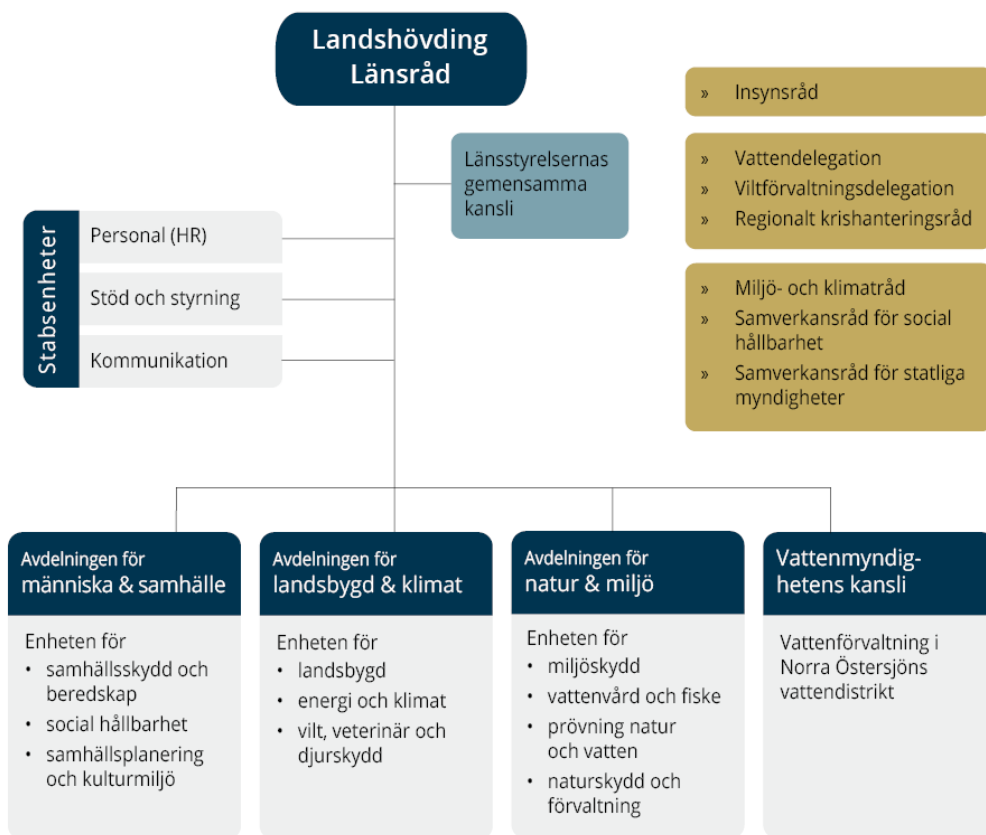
Landshövding
Länsråd

Länsstyrelsernas gemensamma kansli

Stabsenheter
Personal (HR)
Stöd och styrning
Kommunikation

» Insynsråd

» Vattendelegation
» Viltförvaltningsdelegation
» Regionalt krishanteringsråd

» Miljö- och klimatråd
» Samverkansråd för social hållbarhet
» Samverkansråd för statliga myndigheter

Avdelningen för
människa & samhälle

Enheten för
• samhällsskydd och beredskap
• social hållbarhet
• samhällsplanering och kulturmiljö

Avdelningen för
landsbygd & klimat

Enheten för
• landsbygd
• energi och klimat
• vilt, veterinär och djurskydd

Avdelningen för
natur & miljö

Enheten för
• miljöskydd
• vattenvård och fiske
• prövning natur och vatten
• naturskydd och förvaltning

Vattenmyndighetens kansli

Vattenförvaltning i Norra Östersjöns vattendistrikt